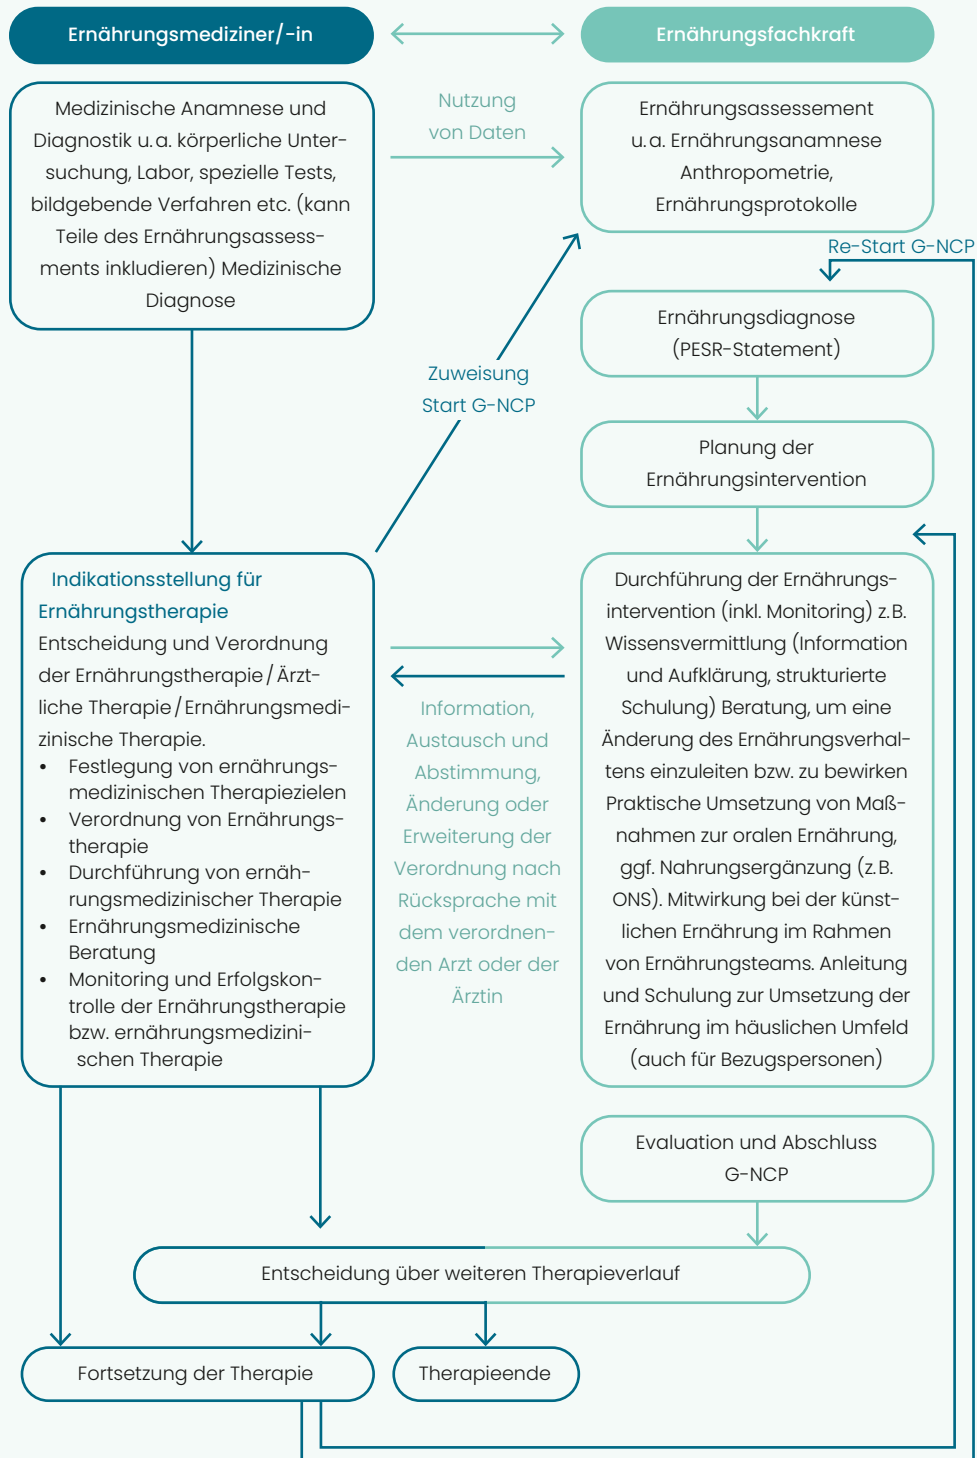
Ernährungsmediziner/-in

Ernährungsfachkraft

Medizinische Anamnese und Diagnostik u. a. körperliche Untersuchung, Labor, spezielle Tests, bildgebende Verfahren etc. (kann Teile des Ernährungsassessments inkludieren) Medizinische Diagnose

Nutzung von Daten

Ernährungsassessement u. a. Ernährungsanamnese Anthropometrie, Ernährungsprotokolle

Re-Start G-NCP

Ernährungsdiagnose (PESR-Statement)

Zuweisung Start G-NCP

Planung der Ernährungsintervention

Indikationsstellung für Ernährungstherapie
Entscheidung und Verordnung der Ernährungstherapie / Ärztliche Therapie / Ernährungsmedizinische Therapie.
• Festlegung von ernährungsmedizinischen Therapiezielen
• Verordnung von Ernährungstherapie
• Durchführung von ernährungsmedizinischer Therapie
• Ernährungsmedizinische Beratung
• Monitoring und Erfolgskontrolle der Ernährungstherapie bzw. ernährungsmedizinischen Therapie

Information, Austausch und Abstimmung, Änderung oder Erweiterung der Verordnung nach Rücksprache mit dem verordnenden Arzt oder der Ärztin

Durchführung der Ernährungsintervention (inkl. Monitoring) z. B. Wissensvermittlung (Information und Aufklärung, strukturierte Schulung) Beratung, um eine Änderung des Ernährungsverhaltens einzuleiten bzw. zu bewirken Praktische Umsetzung von Maßnahmen zur oralen Ernährung, ggf. Nahrungsergänzung (z. B. ONS). Mitwirkung bei der künstlichen Ernährung im Rahmen von Ernährungsteams. Anleitung und Schulung zur Umsetzung der Ernährung im häuslichen Umfeld (auch für Bezugspersonen)

Evaluation und Abschluss G-NCP

Entscheidung über weiteren Therapieverlauf

Fortsetzung der Therapie

Therapieende